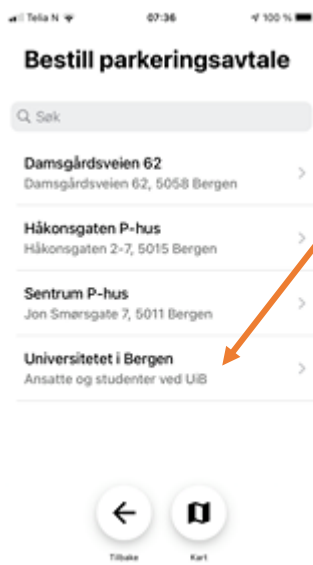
Telia N 07:36 100 %

Bestill parkeringsavtale

Søk

Damsgårdsveien 62
Damsgårdsveien 62, 5058 Bergen

Håkonsgaten P-hus
Håkonsgaten 2-7, 5015 Bergen

Sentrum P-hus
Jon Smørsgate 7, 5011 Bergen

Universitetet i Bergen
Ansatte og studenter ved UiB

Tilbake

Kart